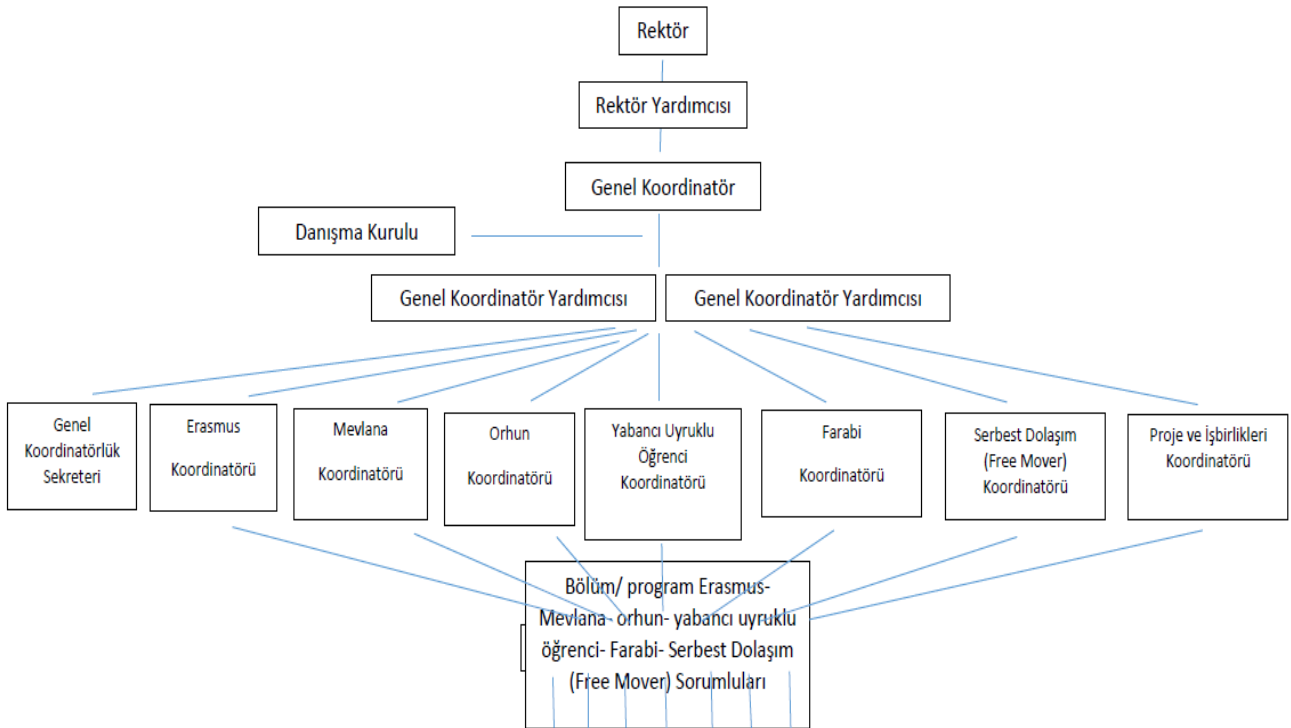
Rektör

Rektör Yardımcısı

Genel Koordinatör

Danışma Kurulu

Genel Koordinatör Yardımcısı

Genel Koordinatör Yardımcısı

Genel Koordinatörlük Sekreteri

Erasmus Koordinatörü

Mevlana Koordinatörü

Orhun Koordinatörü

Yabancı Uyruklu Öğrenci Koordinatörü

Farabi Koordinatörü

Serbest Dolaşım (Free Mover) Koordinatörü

Proje ve İşbirlikleri Koordinatörü

Bölüm/ program Erasmus- Mevlana- orhun- yabancı uyruklu öğrenci- Farabi- Serbest Dolaşım (Free Mover) Sorumluları